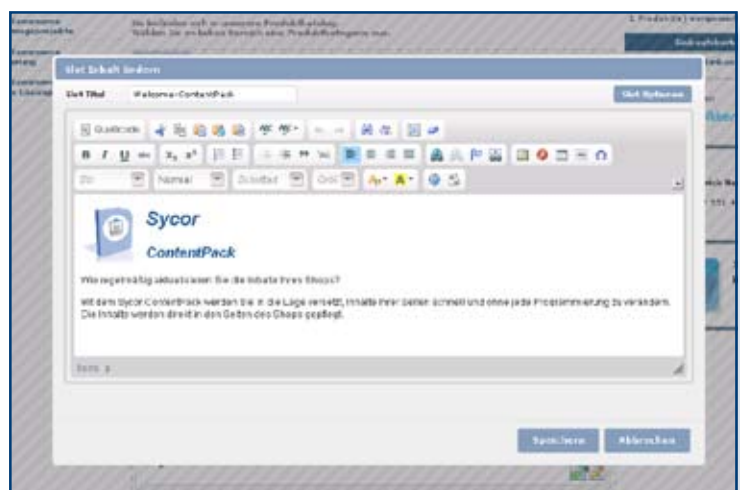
Slot Inhalt ändern

Slot Titel Welcome-ContentPack

Slot Optionen

Quellcode

Normal

Sycor

ContentPack

Wie regelmäßig aktualisieren Sie die Inhalte Ihres Shops?

Mit dem Sycor ContentPack werden Sie in die Lage versetzt, Inhalte Ihrer Seiten schnell und ohne jede Programmierung zu verändern. Die Inhalte werden direkt in den Seiten des Shops gepflegt.

body p

Speichern Abbrechen